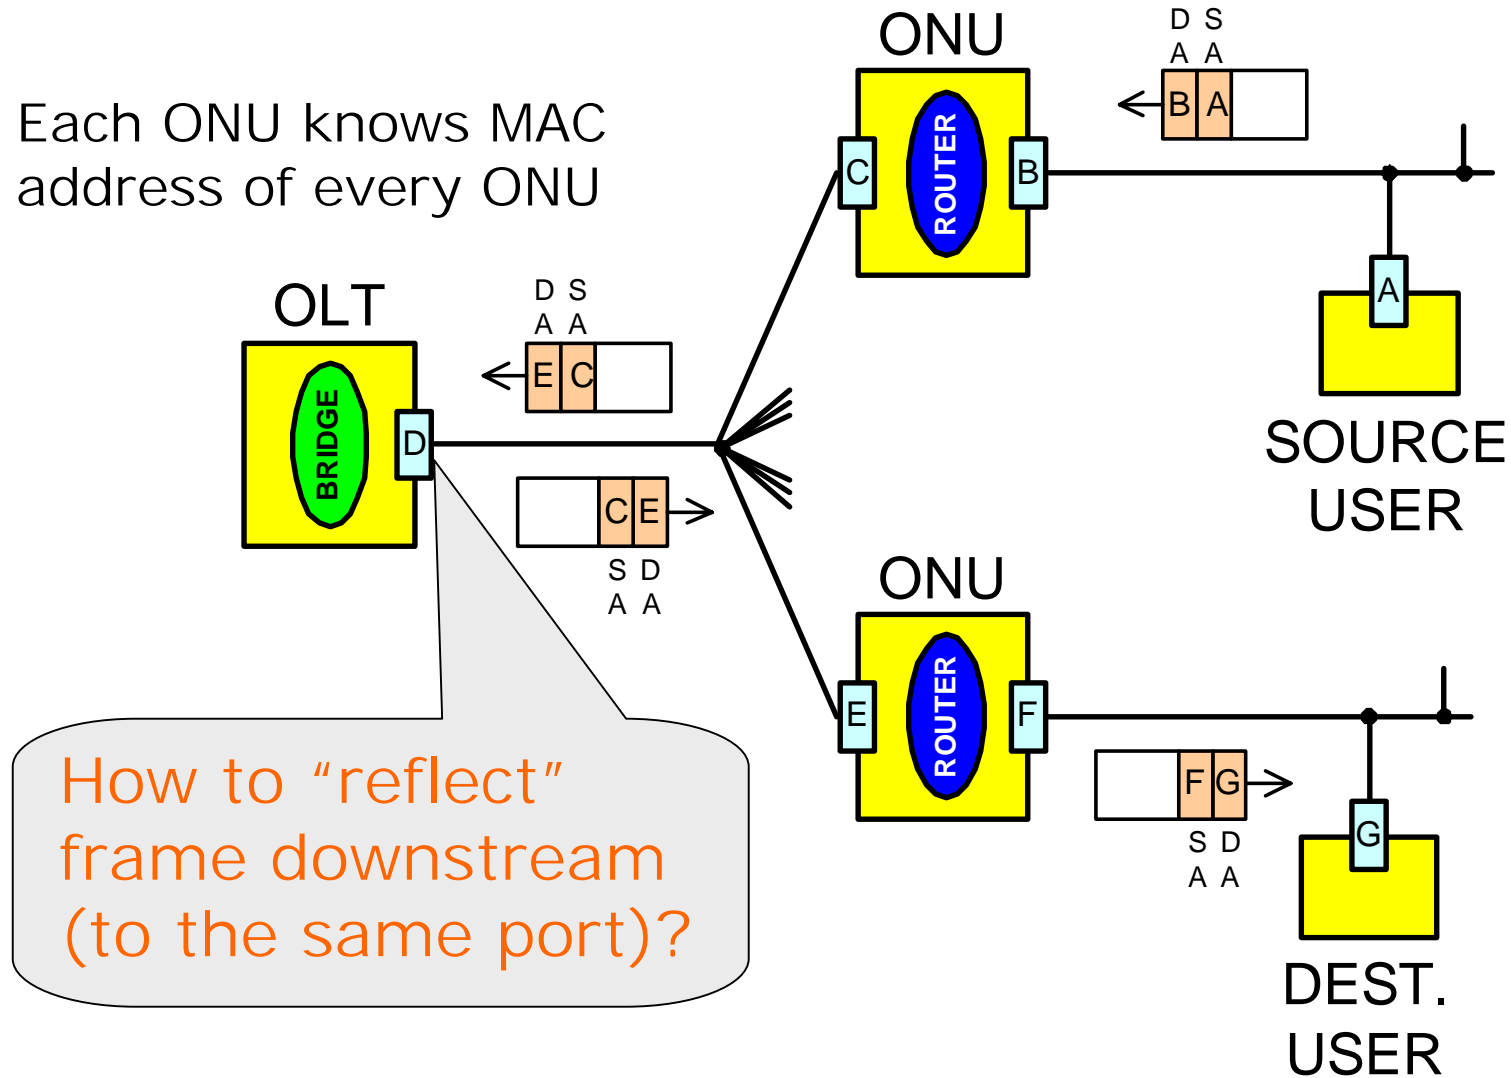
ONU

DA SA

B A

Each ONU knows MAC address of every ONU

C ROUTER B

A

OLT

DA SA

E C

BRIDGE D

C E

SA DA

SOURCE USER

ONU

E ROUTER F

F G

SA DA

G

How to “reflect” frame downstream (to the same port)?

DEST. USER